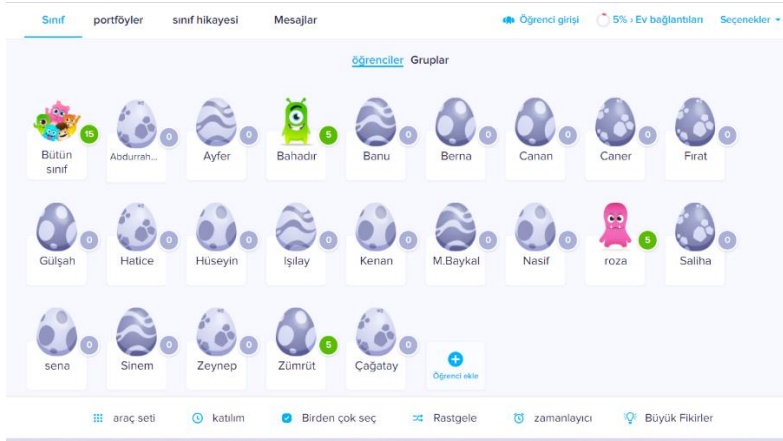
Sınıf portföyler sınıf hikayesi Mesajlar

Öğrenci girişi 5% › Ev bağlantıları Seçenekler

öğrenciler Gruplar

15 Bütün sınıf
0 Abdurrah...
0 Ayfer
5 Bahadır
0 Banu
0 Berna
0 Canan
0 Caner
0 Fırat

0 Gülşah
0 Hatice
0 Hüseyin
0 Işılay
0 Kenan
0 M.Baykal
0 Nasif
5 roza
0 Saliha

0 sena
0 Sinem
0 Zeynep
5 Zümrüt
0 Çağatay
Öğrenci ekle

araç seti katılım Birden çok seç Rastgele zamanlayıcı Büyük Fikirler